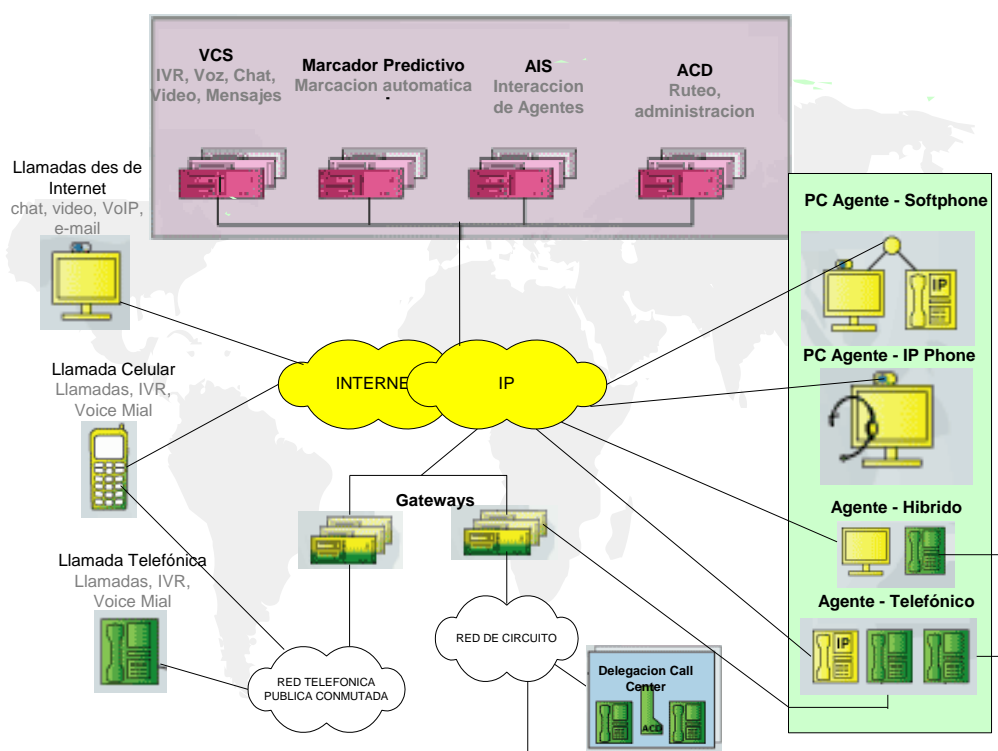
VCS
IVR, Voz, Chat, Video, Mensajes

Marcador Predictivo
Marcacion automatica

AIS
Interaccion de Agentes

ACD
Ruteo, administracion

Llamadas des de Internet
chat, video, VoIP, e-mail

PC Agente - Softphone

IP

PC Agente - IP Phone

Llamada Celular
Llamadas, IVR, Voice Mial

INTERNET

IP

Gateways

Agente - Hibrido

Llamada Telefónica
Llamadas, IVR, Voice Mial

Agente - Telefónico

IP

RED DE CIRCUITO

RED TELEFONICA PUBLICA CONMUTADA

Delegacion Call Center

ACD